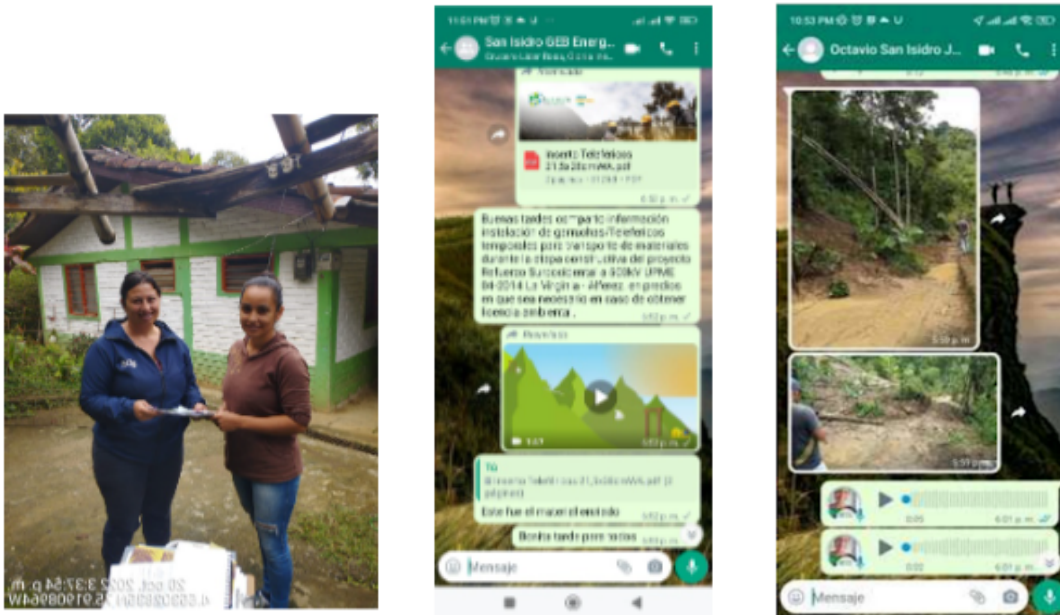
20 oct. 2022 3:37:54 p. m.
4.6503283N 75.9108964W

11:01 PM
San Isidro GEB Energ...
Reenviado
Inserto Teleféricos 21.b 28.mWx.pdf
2 páginas • 512 kB • PDF
6:52 p. m.
Buenas tardes comparto información instalación de garruchas/Teleféricos temporales para transporte de materiales durante la etapa constructiva del proyecto Refuerzo Suroccidental a 500kV UPME 04-2014 La Virginia - Alférez en predios en que sea necesario en caso de obtener licencia ambiental.
6:52 p. m.
Reenviado
5:57
6:52 p. m.
Tú
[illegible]
Este fue el material enviado
6:52 p. m.
Bonita tarde para todos
Mensaje

10:53 PM
Octavio San Isidro J...
5:58 p. m.
5:59 p. m.
0:05
6:01 p. m.
0:02
6:01 p. m.
Mensaje